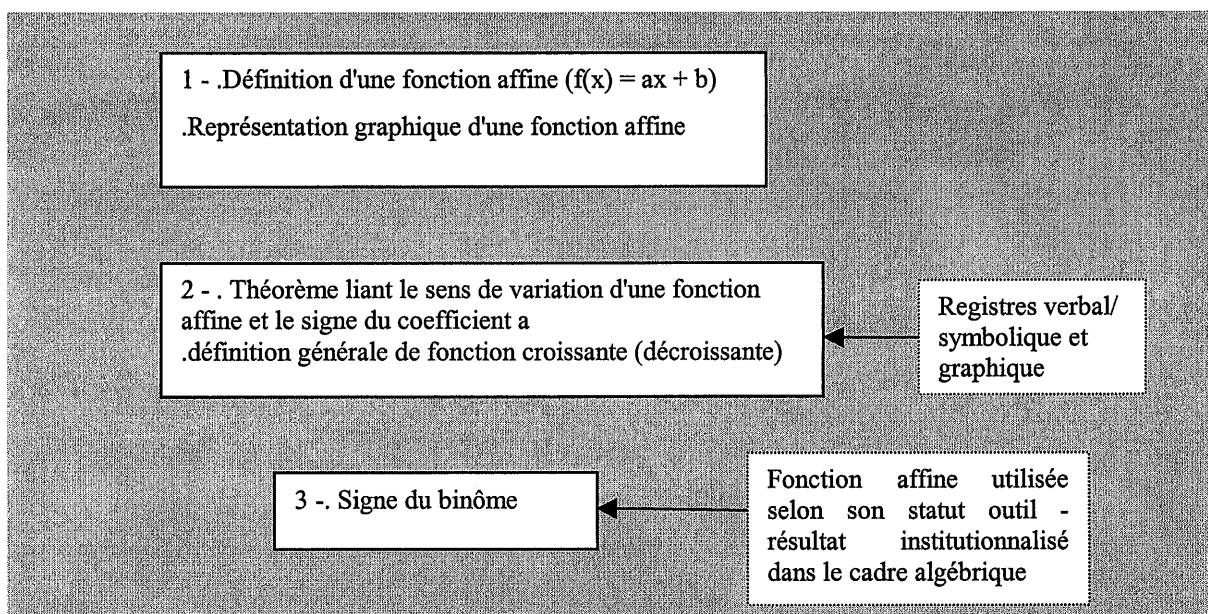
1 - .Définition d'une fonction affine ($f(x) = ax + b$)

.Représentation graphique d'une fonction affine

2 - . Théorème liant le sens de variation d'une fonction affine et le signe du coefficient a
.définition générale de fonction croissante (décroissante)

Registres verbal/ symbolique et graphique

3 -. Signe du binôme

Fonction affine utilisée selon son statut outil - résultat institutionnalisé dans le cadre algébrique